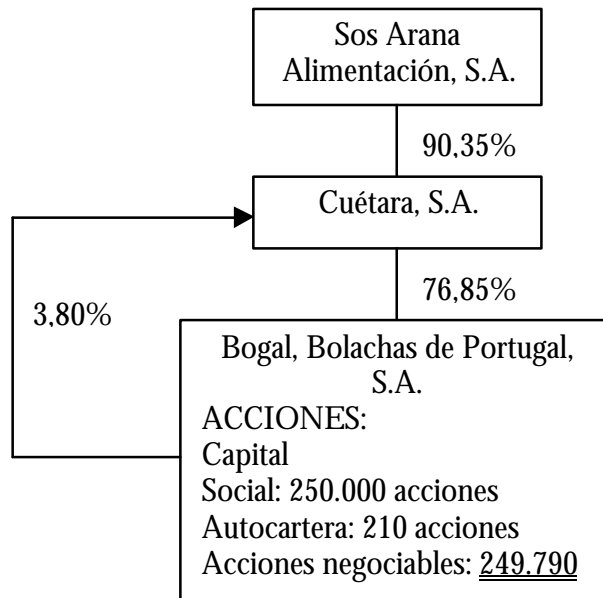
Sos Arana Alimentación, S.A.

90,35%

Cuétara, S.A.

3,80%

76,85%

Bogal, Bolachas de Portugal, S.A.
ACCIONES:
Capital
Social: 250.000 acciones
Autocartera: 210 acciones
Acciones negociables: 249.790